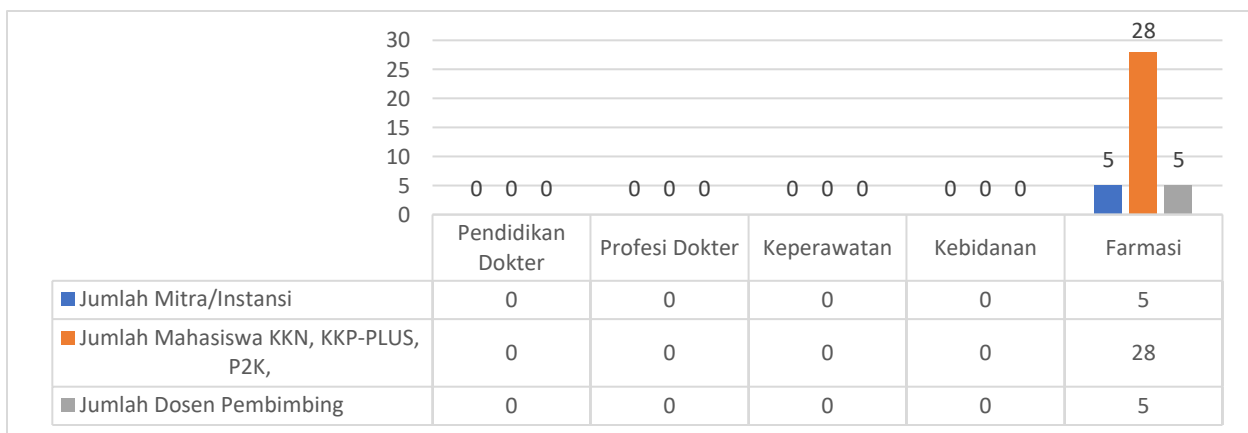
30
25
20
15
10
5
0

0 0 0
0 0 0
0 0 0
0 0 0
5 28 5

| | Pendidikan Dokter | Profesi Dokter | Keperawatan | Kebidanan | Farmasi |
|---|---|---|---|---|---|
| Jumlah Mitra/Instansi | 0 | 0 | 0 | 0 | 5 |
| Jumlah Mahasiswa KKN, KKP-PLUS, P2K, | 0 | 0 | 0 | 0 | 28 |
| Jumlah Dosen Pembimbing | 0 | 0 | 0 | 0 | 5 |